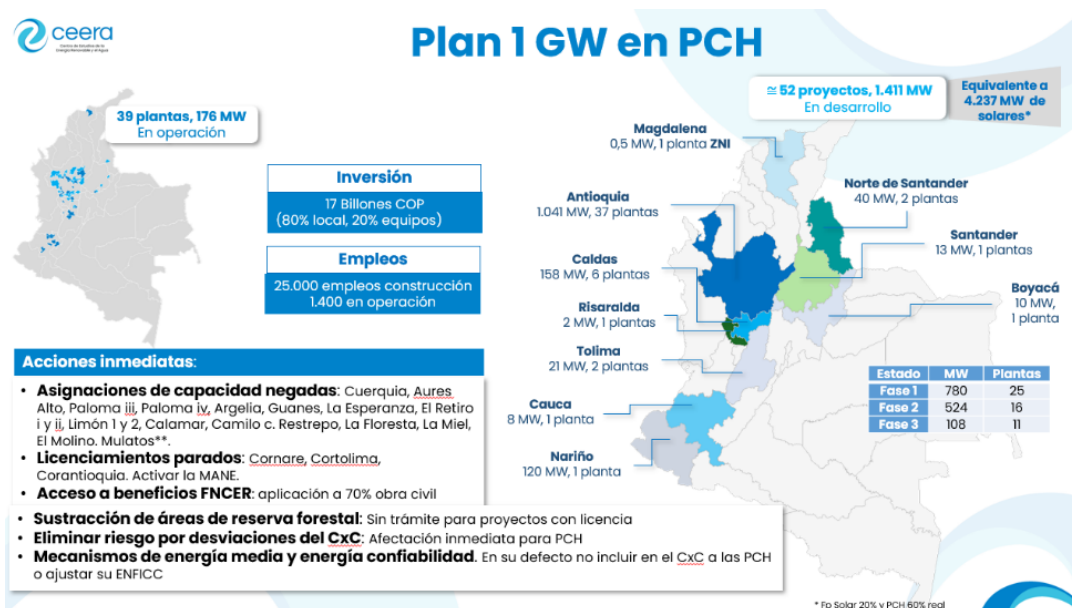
ceera
Centro de Estudios de la Energía Renovable y el Agua

Plan 1 GW en PCH

39 plantas, 176 MW
En operación

Inversión
17 Billones COP
(80% local, 20% equipos)

Empleos
25.000 empleos construcción
1.400 en operación

Acciones inmediatas:

• Asignaciones de capacidad negadas: Cuerquia, Aures Alto, Paloma iii, Paloma iv, Argelia, Guanes, La Esperanza, El Retiro i y ii, Limón 1 y 2, Calamar, Camilo c. Restrepo, La Floresta, La Miel, El Molino. Mulatos**.
• Licenciamientos parados: Cornare, Cortolima, Corantioquia. Activar la MANE.
• Acceso a beneficios FNCER: aplicación a 70% obra civil
• Sustracción de áreas de reserva forestal: Sin trámite para proyectos con licencia
• Eliminar riesgo por desviaciones del CxC: Afectación inmediata para PCH
• Mecanismos de energía media y energía confiabilidad. En su defecto no incluir en el CxC a las PCH o ajustar su ENFICC

≅ 52 proyectos, 1.411 MW
En desarrollo

Equivalente a 4.237 MW de solares*

Magdalena
0,5 MW, 1 planta ZNI

Antioquia
1.041 MW, 37 plantas

Norte de Santander
40 MW, 2 plantas

Santander
13 MW, 1 plantas

Caldas
158 MW, 6 plantas

Boyacá
10 MW, 1 planta

Risaralda
2 MW, 1 plantas

Tolima
21 MW, 2 plantas

Cauca
8 MW, 1 planta

Nariño
120 MW, 1 planta

| Estado | MW | Plantas |
|---|---|---|
| Fase 1 | 780 | 25 |
| Fase 2 | 524 | 16 |
| Fase 3 | 108 | 11 |

* Fp Solar 20% y PCH 60% real